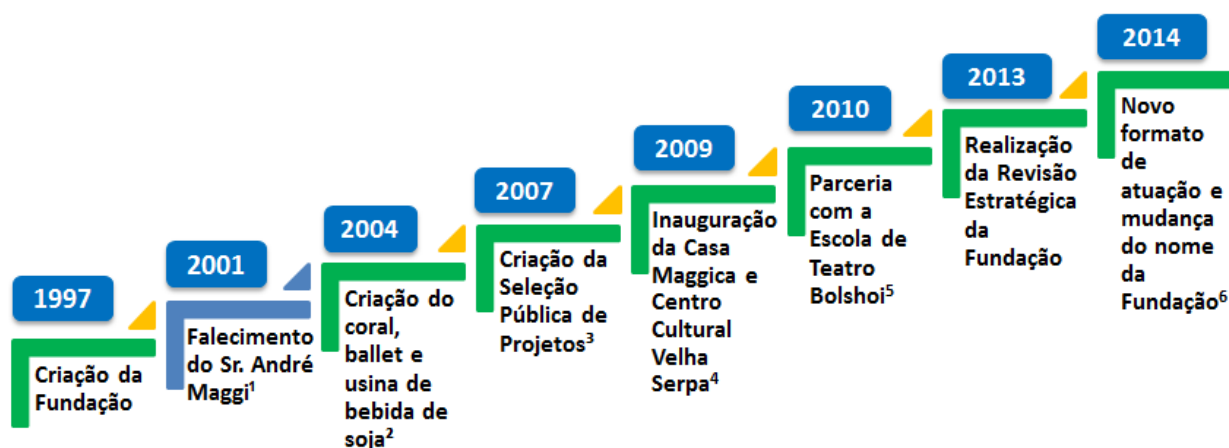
1997

Criação da Fundação

2001

Falecimento do Sr. André Maggi$^1$

2004

Criação do coral, ballet e usina de bebida de soja$^2$

2007

Criação da Seleção Pública de Projetos$^3$

2009

Inauguração da Casa Maggica e Centro Cultural Velha Serpa$^4$

2010

Parceria com a Escola de Teatro Bolshoi$^5$

2013

Realização da Revisão Estratégica da Fundação

2014

Novo formato de atuação e mudança do nome da Fundação$^6$